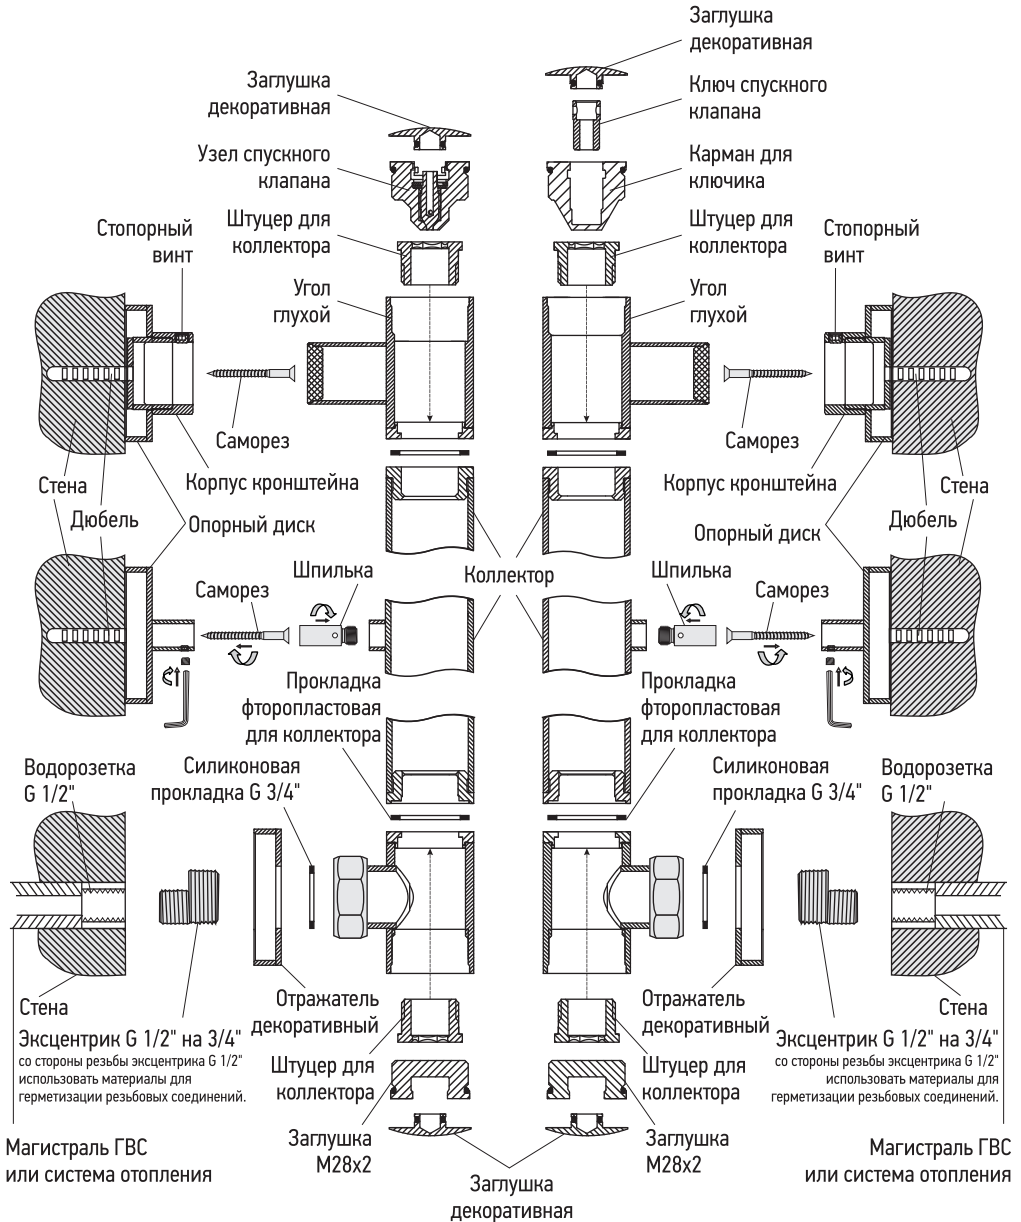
Заглушка декоративная

Заглушка декоративная

Ключ спускного клапана

Узел спускного клапана

Карман для ключика

Штуцер для коллектора

Штуцер для коллектора

Стопорный винт

Стопорный винт

Угол глухой

Угол глухой

Саморез

Саморез

Стена

Корпус кронштейна

Корпус кронштейна

Стена

Дюбель

Опорный диск

Опорный диск

Дюбель

Саморез

Шпилька

Коллектор

Шпилька

Саморез

Прокладка фторопластовая для коллектора

Прокладка фторопластовая для коллектора

Водорозетка G 1/2"

Силиконовая прокладка G 3/4"

Силиконовая прокладка G 3/4"

Водорозетка G 1/2"

Стена

Отражатель декоративный

Отражатель декоративный

Стена

Эксцентрик G 1/2" на 3/4"
со стороны резьбы эксцентрика G 1/2" использовать материалы для герметизации резьбовых соединений.

Штуцер для коллектора

Штуцер для коллектора

Эксцентрик G 1/2" на 3/4"
со стороны резьбы эксцентрика G 1/2" использовать материалы для герметизации резьбовых соединений.

Магистраль ГВС или система отопления

Заглушка M28x2

Заглушка M28x2

Магистраль ГВС или система отопления

Заглушка декоративная